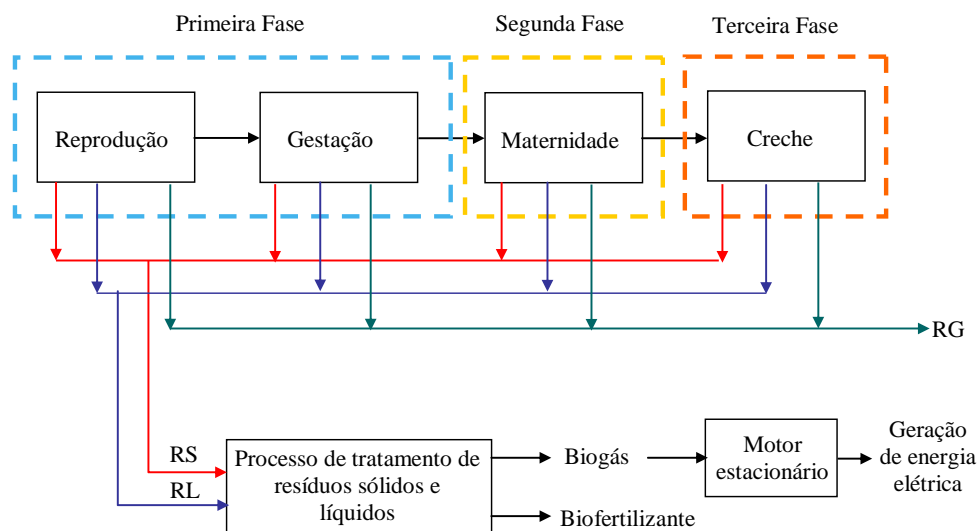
Primeira Fase

Segunda Fase

Terceira Fase

Reprodução

Gestação

Maternidade

Creche

RG

RS

RL

Processo de tratamento de resíduos sólidos e líquidos

Biogás

Biofertilizante

Motor estacionário

Geração de energia elétrica